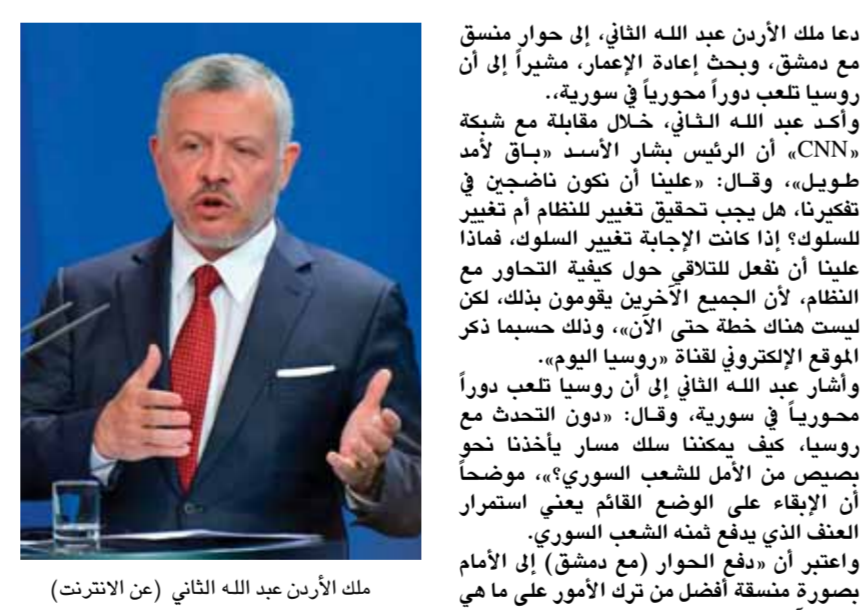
دعا ملك الأردن عبد الله الثاني، إلى حوار منسق مع دمشق، وبحث إعادة الإعمار، مشيراً إلى أن روسيا تلعب دوراً محورياً في سورية.

وأكد عبد الله الثاني، خلال مقابلة مع شبكة «CNN» أن الرئيس بشار الأسد «باق لأمد طويل»، وقال: «علينا أن نكون ناضجين في تفكيرنا، هل يجب تحقيق تغيير للنظام أم تغيير للسلوك؟ إذا كانت الإجابة تغيير السلوك، فماذا علينا أن نفعل للتلاقي حول كيفية التحاور مع النظام، لأن الجميع الآخرين يقومون بذلك، لكن ليست هناك خطة حتى الآن»، وذلك حسبما ذكر الموقع الإلكتروني لقناة «روسيا اليوم».

وأشار عبد الله الثاني إلى أن روسيا تلعب دوراً محورياً في سورية، وقال: «دون التحدث مع روسيا، كيف يمكننا سلك مسار يأخذنا نحو بصيص من الأمل للشعب السوري؟»، موضحاً أن الإبقاء على الوضع القائم يعني استمرار العنف الذي يدفع ثمنه الشعب السوري.

واعتبر أن «دفع الحوار (مع دمشق) إلى الأمام بصورة منسقة أفضل من ترك الأمور على ما هي

ملك الأردن عبد الله الثاني (عن الانترنت)